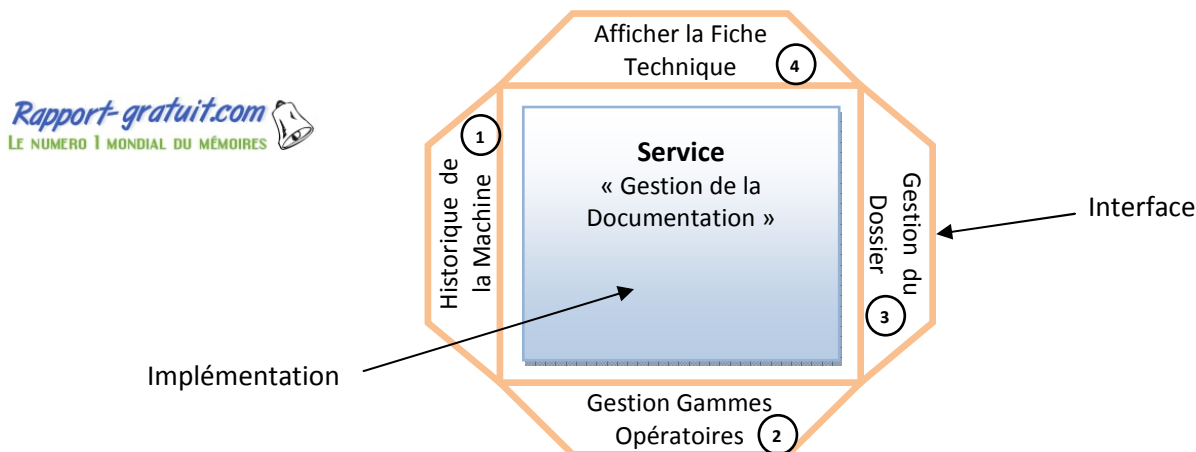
Rapport-gratuit.com
LE NUMERO 1 MONDIAL DU MÉMOIRES

Afficher la Fiche Technique 4

1 Historique de la Machine

Service
« Gestion de la Documentation »

Gestion du Dossier 3

Interface

Implémentation

Gestion Gammes Opératoires 2